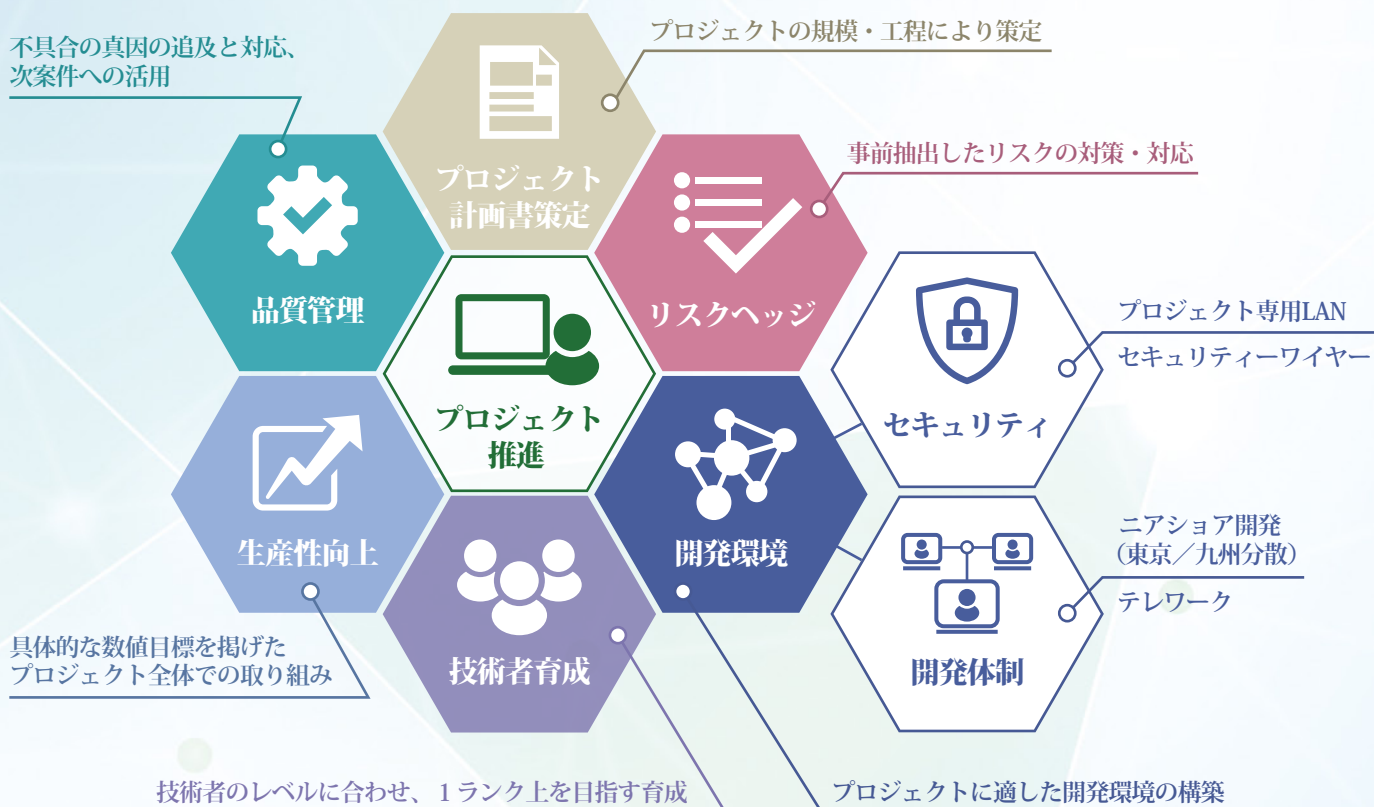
不具合の真因の追及と対応、次案件への活用

プロジェクトの規模・工程により策定

プロジェクト計画書策定

事前抽出したリスクの対策・対応

品質管理

リスクヘッジ

プロジェクト専用LAN

セキュリティーワイヤー

プロジェクト推進

セキュリティ

生産性向上

開発環境

ニアショア開発（東京／九州分散）

テレワーク

技術者育成

開発体制

具体的な数値目標を掲げたプロジェクト全体での取り組み

技術者のレベルに合わせ、１ランク上を目指す育成

プロジェクトに適した開発環境の構築